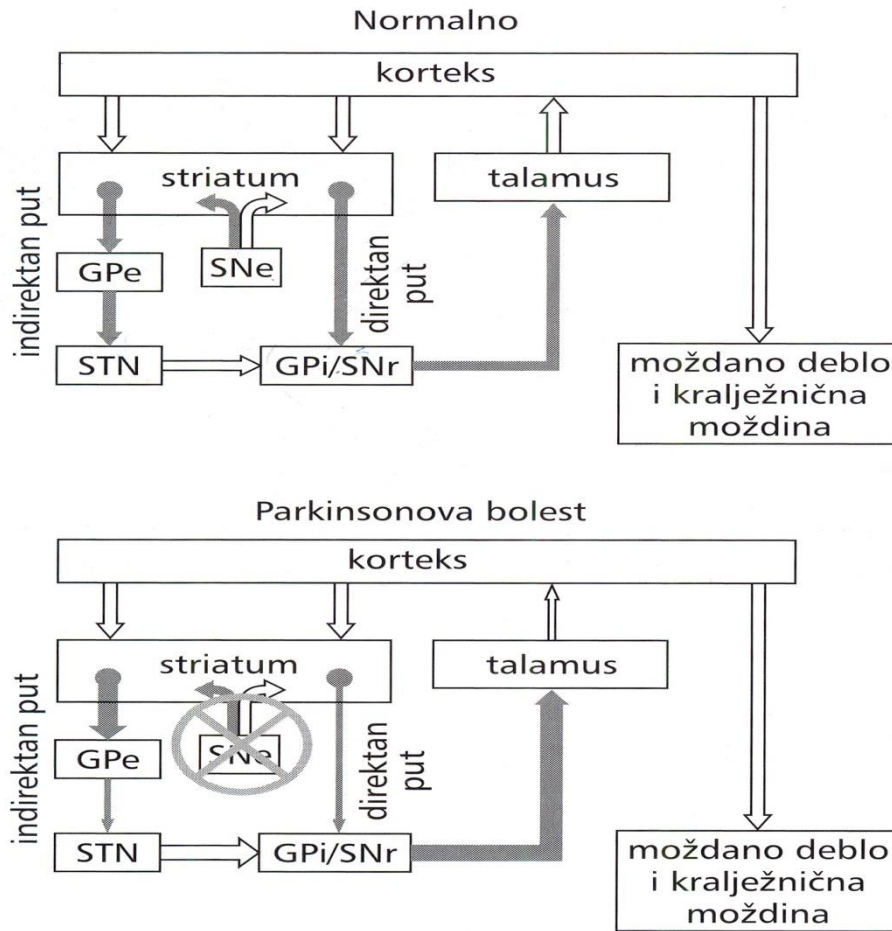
Normalno

korteks

striatum

talamus

indirektan put

GPe

SNe

direktan put

STN

GPi/SNr

moždano deblo i kralježnična moždina

Parkinsonova bolest

korteks

striatum

talamus

indirektan put

GPe

SNe

direktan put

STN

GPi/SNr

moždano deblo i kralježnična moždina